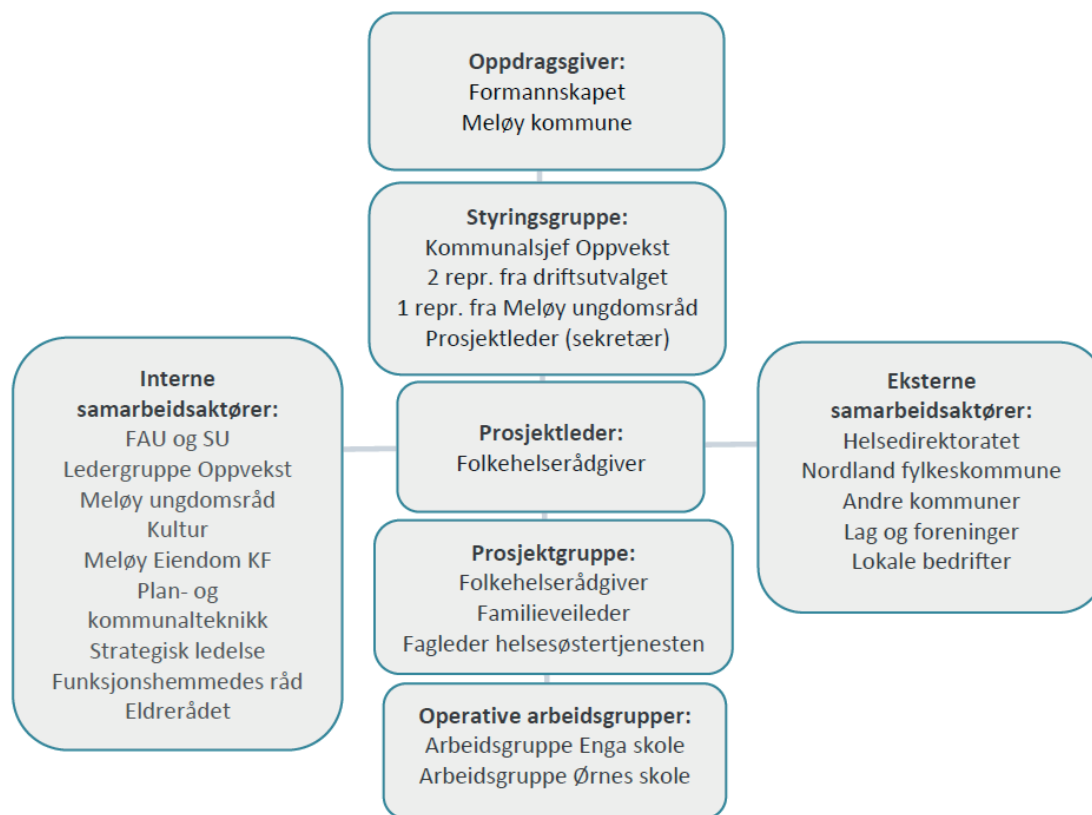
**Oppdragsgiver:**
Formannskapet
Meløy kommune

**Styringsgruppe:**
Kommunalsjef Oppvekst
2 repr. fra driftsutvalget
1 repr. fra Meløy ungdomsråd
Prosjektleder (sekretær)

**Interne samarbeidsaktører:**
FAU og SU
Ledergruppe Oppvekst
Meløy ungdomsråd
Kultur
Meløy Eiendom KF
Plan- og kommunalteknikk
Strategisk ledelse
Funksjonshemmedes råd
Eldrerådet

**Prosjektleder:**
Folkehelserådgiver

**Eksterne samarbeidsaktører:**
Helsedirektoratet
Nordland fylkeskommune
Andre kommuner
Lag og foreninger
Lokale bedrifter

**Prosjektgruppe:**
Folkehelserådgiver
Familieveileder
Fagleder helsesøstertjenesten

**Operative arbeidsgrupper:**
Arbeidsgruppe Enga skole
Arbeidsgruppe Ørnes skole